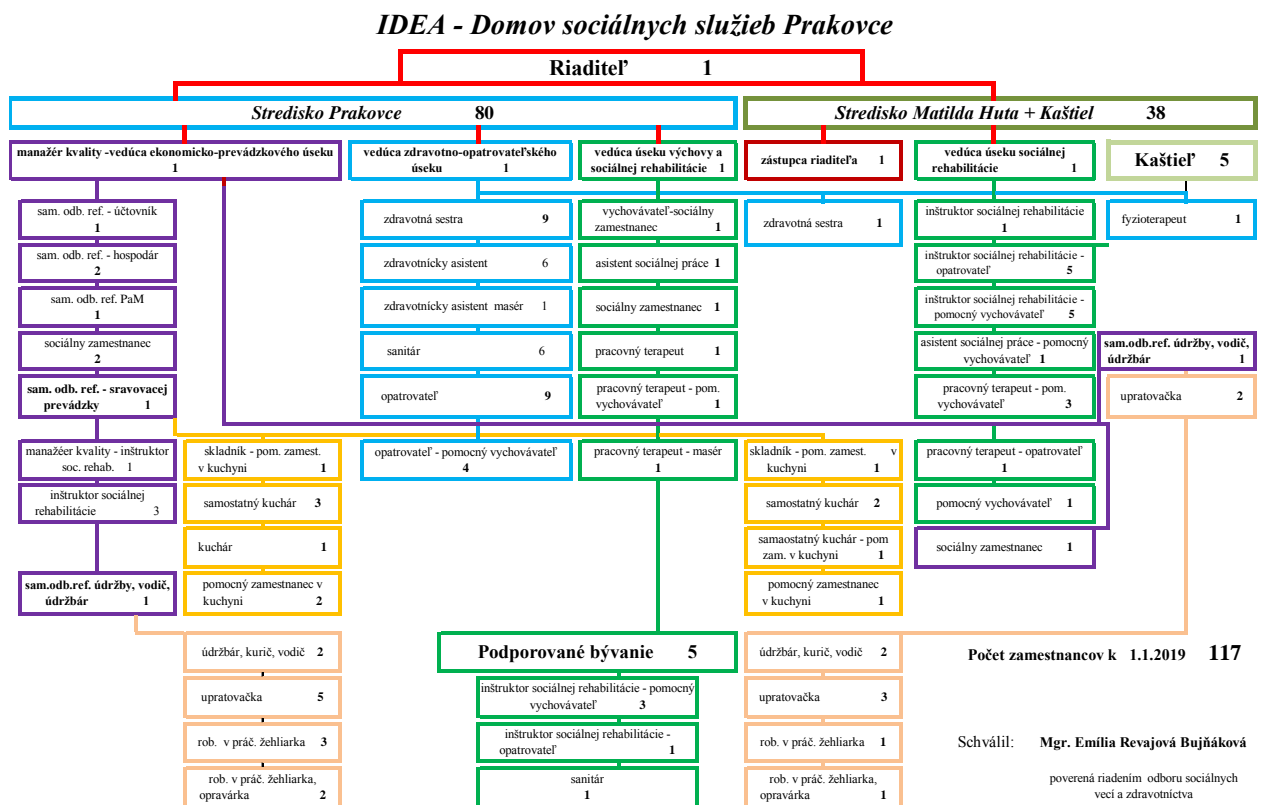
IDEA - Domov sociálnych služieb Prakovce

Riaditeľ 1

Stredisko Prakovce 80

Stredisko Matilda Huta + Kaštiel 38

manažér kvality -vedúca ekonomicko-prevádzkového úseku 1

vedúca zdravotno-opatrovateľského úseku 1

vedúca úseku výchovy a sociálnej rehabilitácie 1

zástupca riaditeľa 1

vedúca úseku sociálnej rehabilitácie 1

Kaštieľ 5

sam. odb. ref. - účtovník 1

sam. odb. ref. - hospodár 2

sam. odb. ref. PaM 1

sociálny zamestnanec 2

sam. odb. ref. - sravovacej prevádzky 1

manažéer kvality - inštruktor soc. rehab. 1

inštruktor sociálnej rehabilitácie 3

sam.odb.ref. údržby, vodič, údržbár 1

zdravotná sestra 9

zdravotnícky asistent 6

zdravotnícky asistent masér 1

sanitár 6

opatrovateľ 9

vychovávateľ-sociálny zamestnanec 1

asistent sociálnej práce 1

sociálny zamestnanec 1

pracovný terapeut 1

pracovný terapeut - pom. vychovávateľ 1

zdravotná sestra 1

inštruktor sociálnej rehabilitácie 1

inštruktor sociálnej rehabilitácie - opatrovateľ 5

inštruktor sociálnej rehabilitácie - pomocný vychovávateľ 5

asistent sociálnej práce - pomocný vychovávateľ 1

pracovný terapeut - pom. vychovávateľ 3

fyzioterapeut 1

sam.odb.ref. údržby, vodič, údržbár 1

upratovačka 2

skladník - pom. zamest. v kuchyni 1

samostatný kuchár 3

kuchár 1

pomocný zamestnanec v kuchyni 2

opatrovateľ - pomocný vychovávateľ 4

pracovný terapeut - masér 1

skladník - pom. zamest. v kuchyni 1

samostatný kuchár 2

samaostatný kuchár - pom zam. v kuchyni 1

pomocný zamestnanec v kuchyni 1

pracovný terapeut - opatrovateľ 1

pomocný vychovávateľ 1

sociálny zamestnanec 1

údržbár, kurič, vodič 2

upratovačka 5

rob. v práč. žehliarka 3

rob. v práč. žehliarka, opravárka 2

Podporované bývanie 5

inštruktor sociálnej rehabilitácie - pomocný vychovávateľ 3

inštruktor sociálnej rehabilitácie - opatrovateľ 1

sanitár 1

údržbár, kurič, vodič 2

upratovačka 3

rob. v práč. žehliarka 1

rob. v práč. žehliarka, opravárka 1

Počet zamestnancov k 1.1.2019 117

Schválil: Mgr. Emília Revajová Bujňáková

poverená riadením odboru sociálnych vecí a zdravotníctva